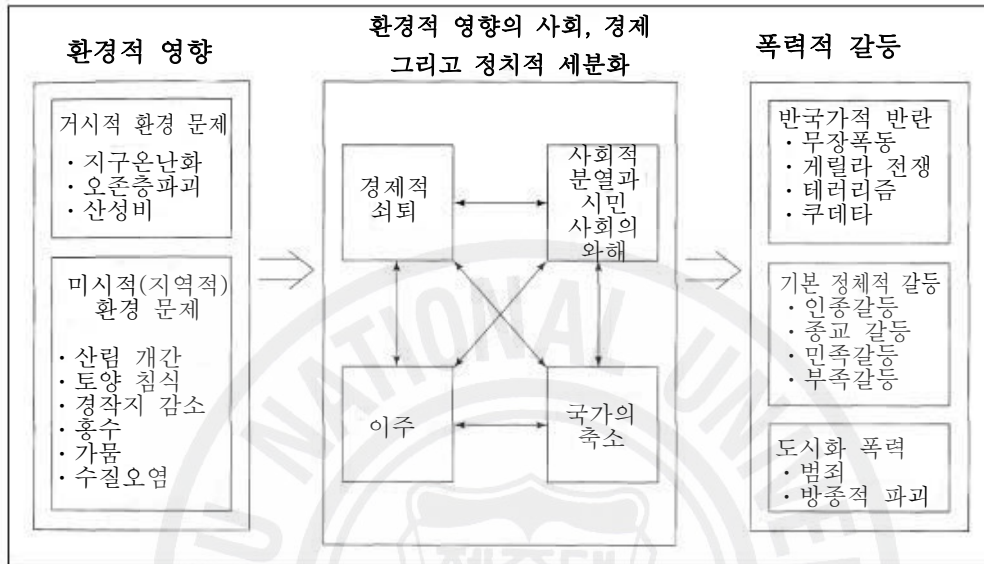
환경적 영향

거시적 환경 문제
· 지구온난화
· 오존층파괴
· 산성비

미시적(지역적) 환경 문제
· 산림 개간
· 토양 침식
· 경작지 감소
· 홍수
· 가뭄
· 수질오염

환경적 영향의 사회, 경제 그리고 정치적 세분화

경제적 쇠퇴

사회적 분열과 시민 사회의 와해

이주

국가의 축소

폭력적 갈등

반국가적 반란
· 무장폭동
· 게릴라 전쟁
· 테러리즘
· 쿠데타

기본 정체적 갈등
· 인종갈등
· 종교 갈등
· 민족갈등
· 부족갈등

도시화 폭력
· 범죄
· 방종적 파괴